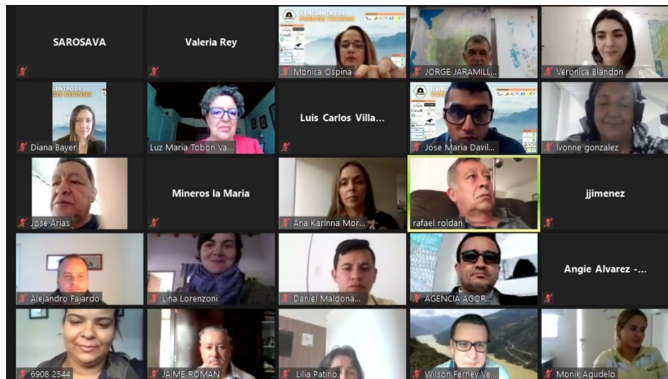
SAROSAVA

Valeria Rey

Monica Ospina

JORGE JARAMILL...

Veronica Blandon

Diana Bayer

Luz Maria Tobon Va...

Luis Carlos Villa...

Jose Maria Davil...

Ivonne gonzalez

Jose Arias

Mineros la Maria

Ana Karinna Mor...

rafael roldan

jjimenez

Alejandro Fajardo

Lina Lorenzoni

Daniel Maldona...

AGENCIA AGOR...

Angie Alvarez -...

6908 2544

JAIME ROMAN

Lilia Patino

Wilson Ferney Ve...

Monik Agudelo